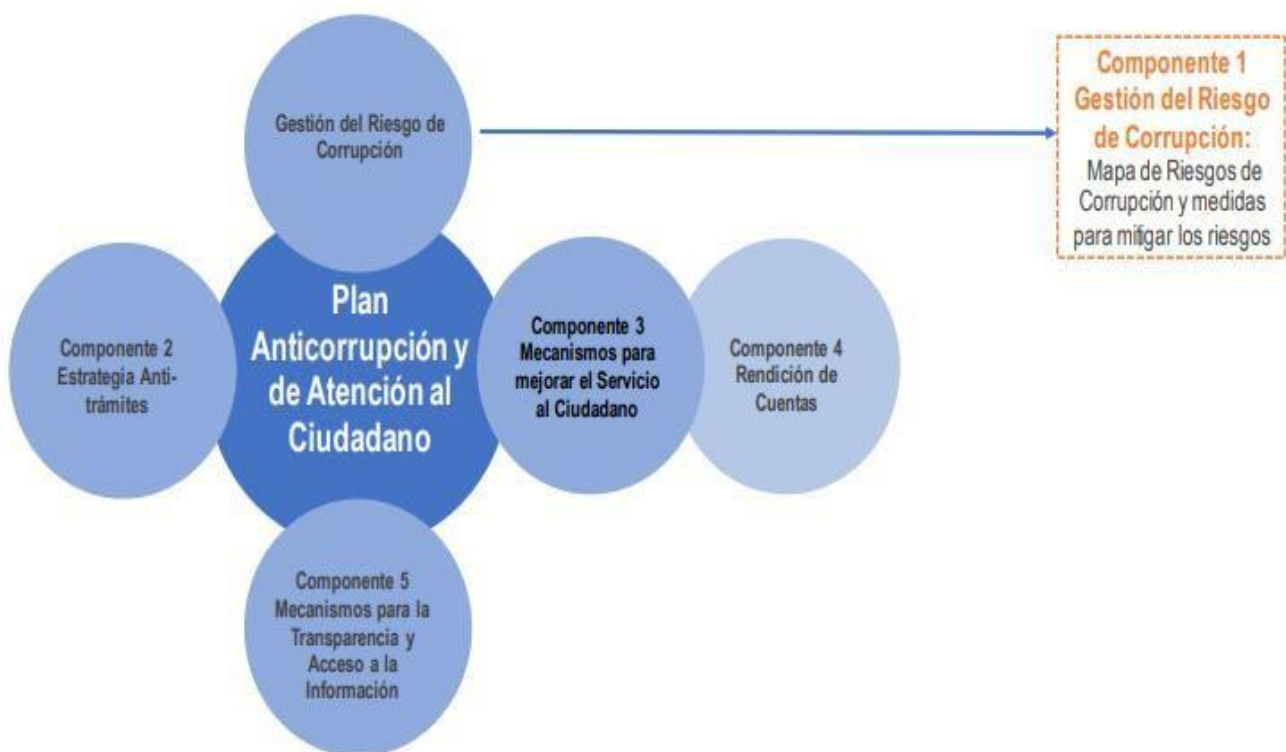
Gestión del Riesgo de Corrupción

Componente 1
Gestión del Riesgo de Corrupción:
Mapa de Riesgos de Corrupción y medidas para mitigar los riesgos

Componente 2
Estrategia Anti-trámites

Plan Anticorrupción y de Atención al Ciudadano

Componente 3
Mecanismos para mejorar el Servicio al Ciudadano

Componente 4
Rendición de Cuentas

Componente 5
Mecanismos para la Transparencia y Acceso a la Información